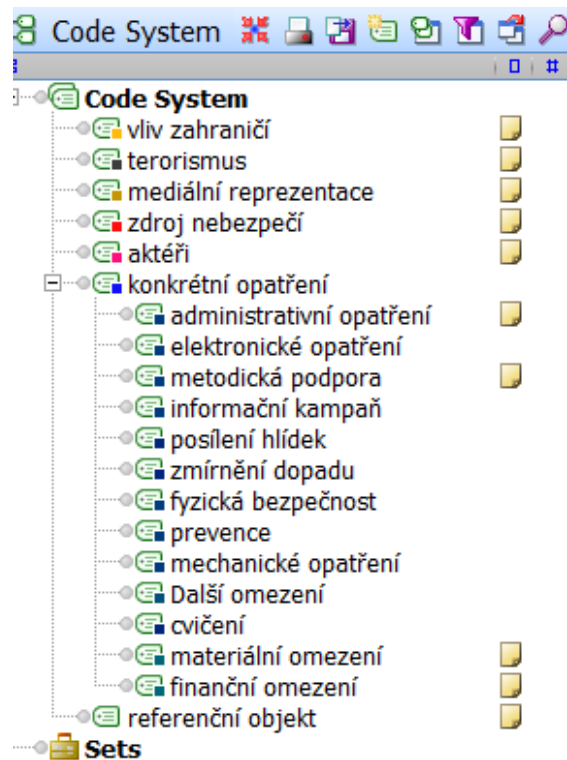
Code System

#

Code System
vliv zahraničí
terorismus
mediální reprezentace
zdroj nebezpečí
aktéři
konkrétní opatření
administrativní opatření
elektronické opatření
metodická podpora
informační kampaň
posílení hlídek
zmírnění dopadu
fyzická bezpečnost
prevence
mechanické opatření
Další omezení
cvičení
materiální omezení
finanční omezení
referenční objekt
Sets